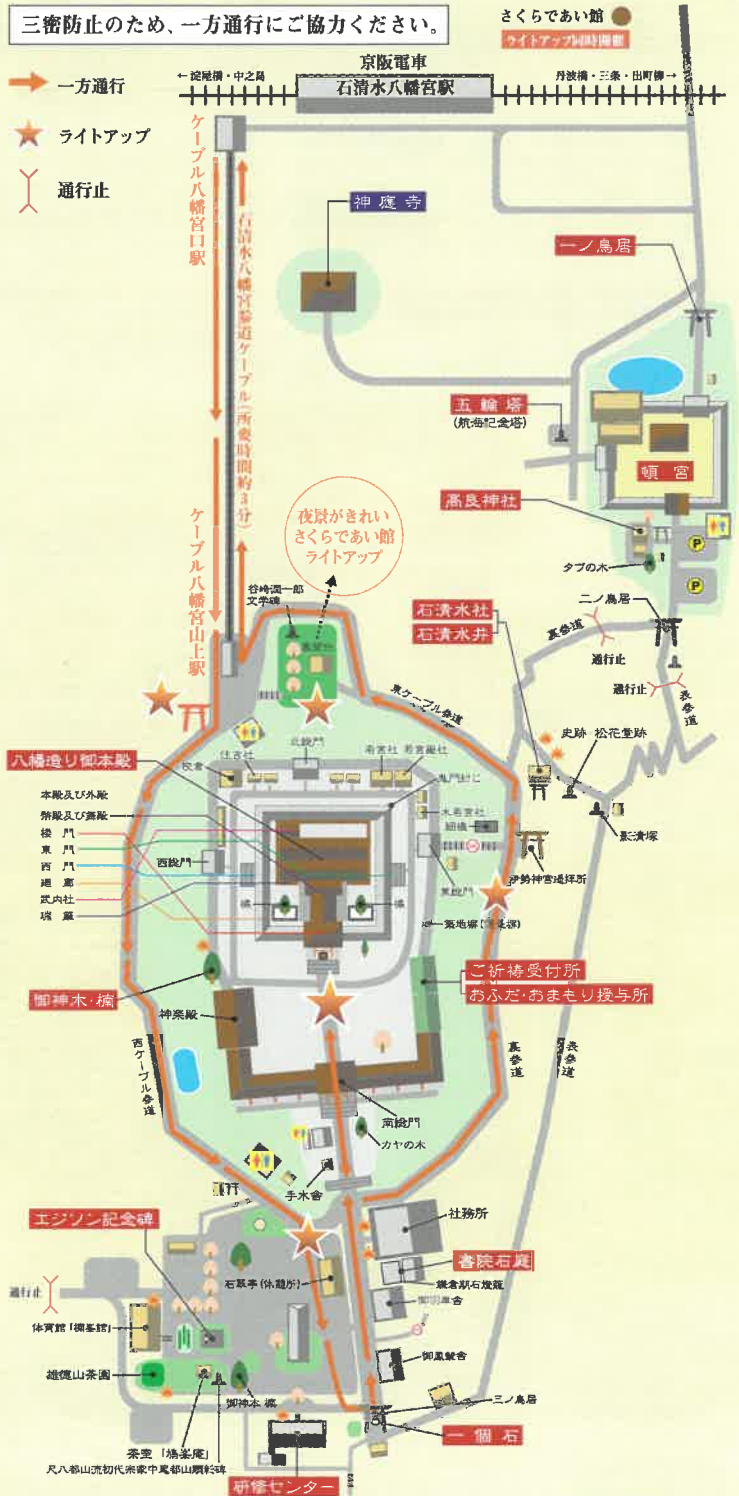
三密防止のため、一方通行にご協力ください。

さくらであい館
ライトアップ同時開催

一方通行
ライトアップ
通行止

京阪電車
← 淀屋橋・中之島
丹波橋・三条・出町柳 →
石清水八幡宮駅

ケーブル八幡宮口駅
石清水八幡宮参道ケーブル（所要時間約3分）
ケーブル八幡宮山上駅

神應寺
一ノ鳥居
五輪塔
（航海記念塔）
頓宮
高良神社
タブの木
二ノ鳥居
裏参道
通行止
通行止
表参道
石清水社
石清水井
史跡 松花堂跡
影清塚

夜景がきれい
さくらであい館
ライトアップ

谷崎潤一郎文学碑
展望台
東ケーブル参道

八幡造り御本殿
本殿及び外殿
幣殿及び舞殿
楼門
東門
西門
廻廊
武内社
瑞籬

校倉
住吉社
北総門
若宮社
若宮殿社
鬼門封じ
水若宮社
摂社
西総門
東総門
橘
橘
伊勢神宮遙拝所
一築地塀（信長塀）

御神木・楠
神楽殿
ご祈祷受付所
おふだ・おまもり授与所
西ケーブル参道
裏参道
表参道
南総門
カヤの木
手水舎

エジソン記念碑
社務所
書院石庭
石築亭（休憩所）
鎌倉期石燈籠
通行止
体育館「俯瞰館」
御羽車舎
御鳳輦舎
雄徳山茶園
三ノ鳥居
御神木 楠
一ッ石
茶室「鳩峯庵」
尺八都山流初代宗家中尾都山顕彰碑
研修センター